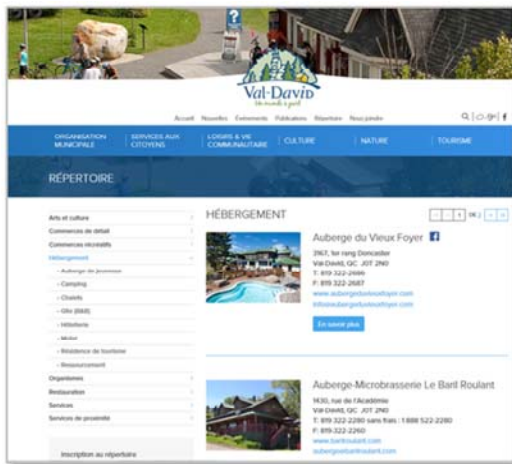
Val-David
Un monde à part

Accueil Nouvelles Événements Publications Répertoire Nous joindre

ORGANISATION MUNICIPALE
SERVICES AUX CITOYENS
LOISIRS & VIE COMMUNAUTAIRE
CULTURE
NATURE
TOURISME

RÉPERTOIRE

Arts et culture
Commerces de détail
Commerces récréatifs
Hébergement
- Auberge de jeunesse
- Camping
- Chalets
- Gîte (B&B)
- Hôtellerie
- Motel
- Résidence de tourisme
- Restauration
Organismes
Restauration
Services
Services de proximité

Inscription au répertoire

HÉBERGEMENT

1 de 2

Auberge du Vieux Foyer
3167, 1er rang Doncaster
Val-David, QC J0T 2N0
T: 819 322-2686
F: 819 322-2687
www.aubergeduvieuxfoyer.com
info@aubergeduvieuxfoyer.com

En savoir plus

Auberge-Microbrasserie Le Baril Roulant
1430, rue de l'Académie
Val-David, QC J0T 2N0
T: 819 322-2280 sans frais : 1 888 522-2280
F: 819 322-2260
www.barilroulant.com
auberge@barilroulant.com